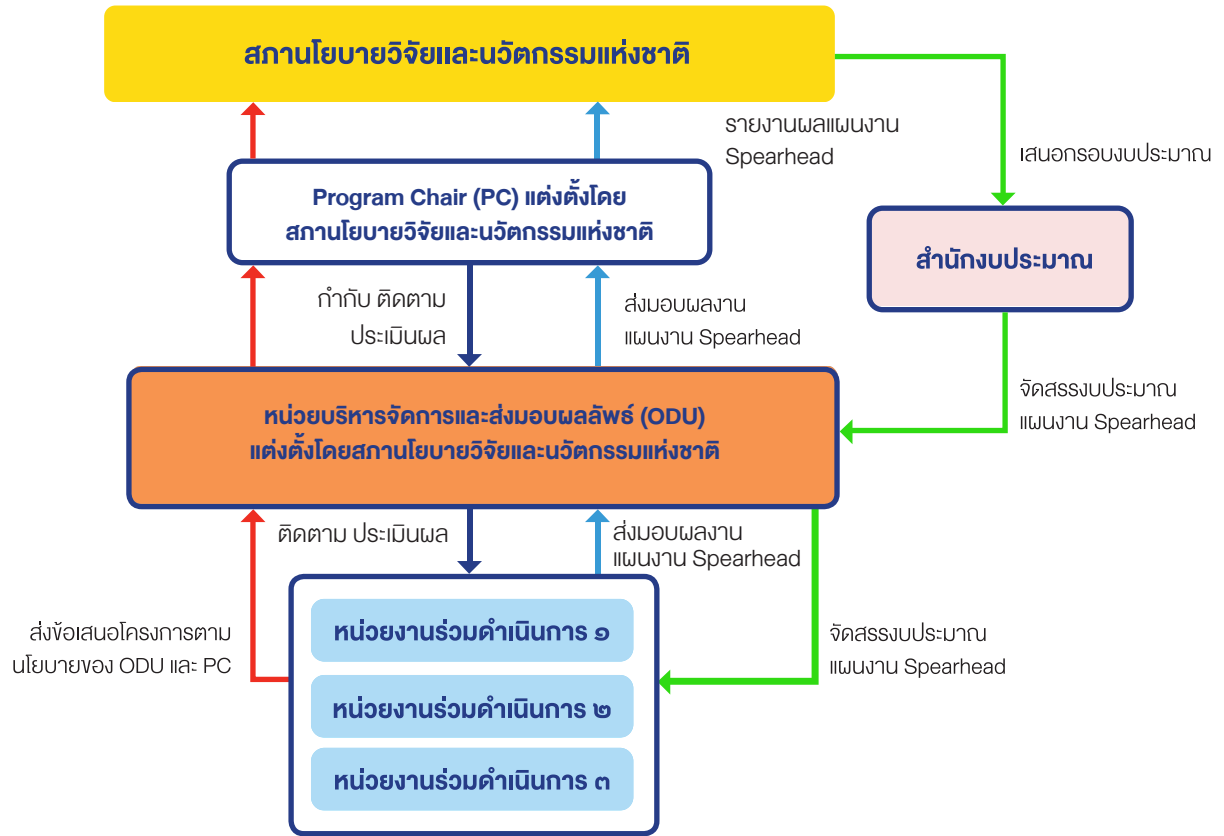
สภานโยบายวิจัยและนวัตกรรมแห่งชาติ

รายงานผลแผนงาน Spearhead

เสนอกรอบงบประมาณ

Program Chair (PC) แต่งตั้งโดย สภานโยบายวิจัยและนวัตกรรมแห่งชาติ

สำนักงบประมาณ

กำกับ ติดตาม ประเมินผล

ส่งมอบผลงาน แผนงาน Spearhead

จัดสรรงบประมาณ แผนงาน Spearhead

หน่วยบริหารจัดการและส่งมอบผลลัพธ์ (ODU) แต่งตั้งโดยสภานโยบายวิจัยและนวัตกรรมแห่งชาติ

ติดตาม ประเมินผล

ส่งมอบผลงาน แผนงาน Spearhead

ส่งข้อเสนอโครงการตาม นโยบายของ ODU และ PC

จัดสรรงบประมาณ แผนงาน Spearhead

หน่วยงานร่วมดำเนินการ ๑

หน่วยงานร่วมดำเนินการ ๒

หน่วยงานร่วมดำเนินการ ๓